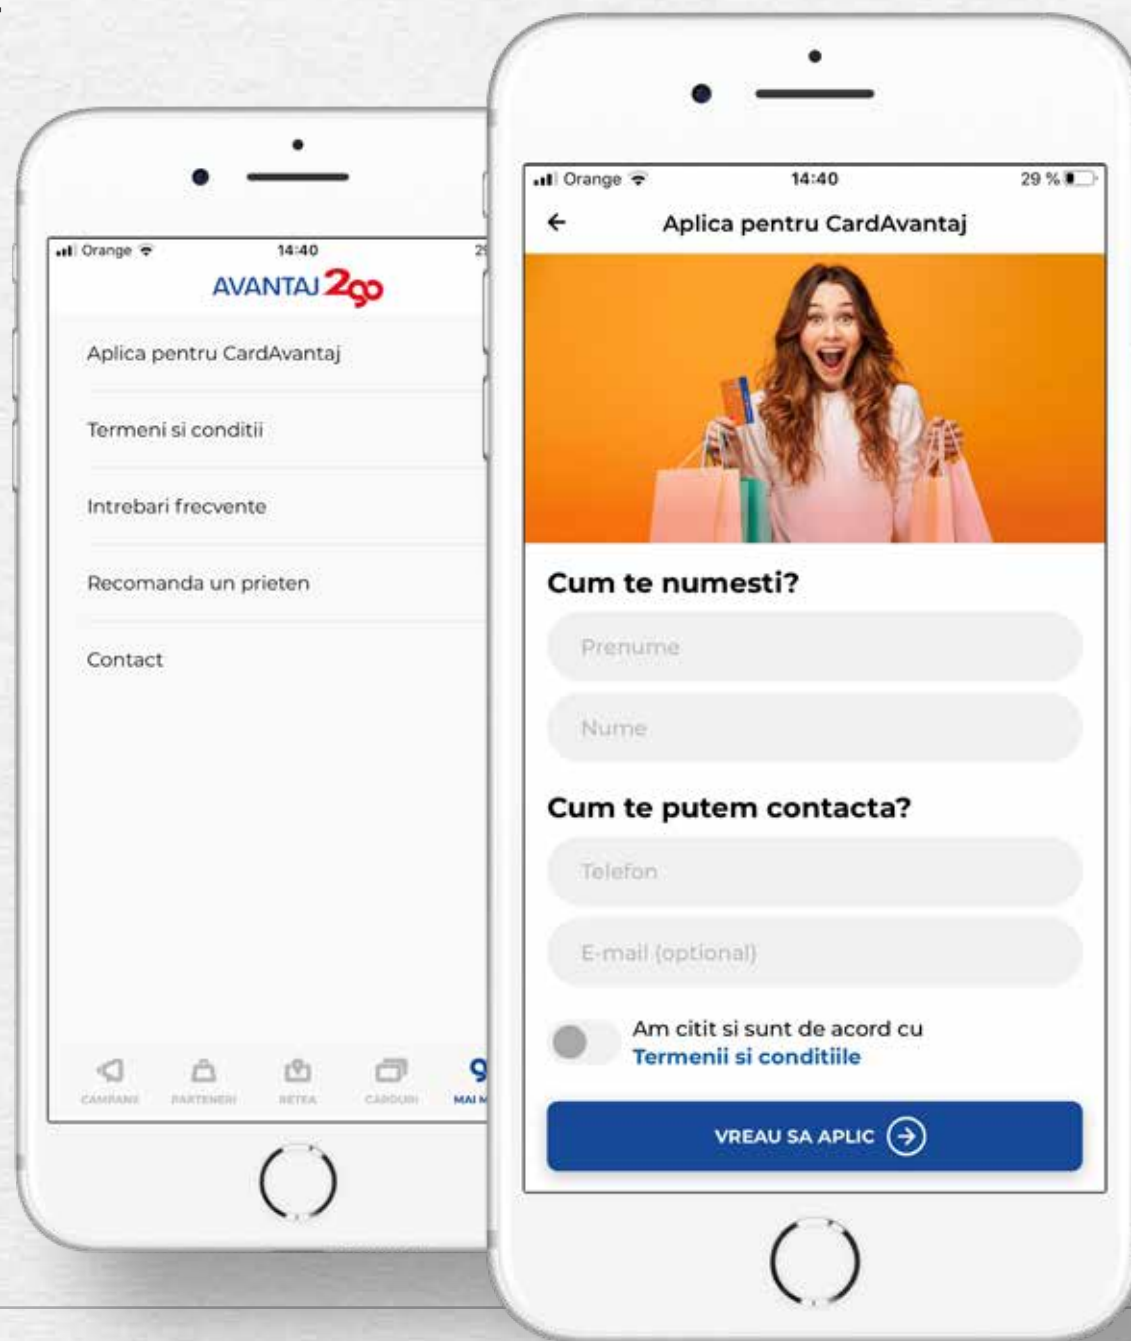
Orange 14:40 2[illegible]

AVANTAJ 2go

Aplica pentru CardAvantaj

Termeni si conditii

Intrebari frecvente

Recomanda un prieten

Contact

CAMPANII PARTENERI RETEA CARDURI MAI M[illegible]

Orange 14:40 29 %

Aplica pentru CardAvantaj

Cum te numesti?

Prenume

Nume

Cum te putem contacta?

Telefon

E-mail (optional)

Am citit si sunt de acord cu Termenii si conditiile

VREAU SA APLIC